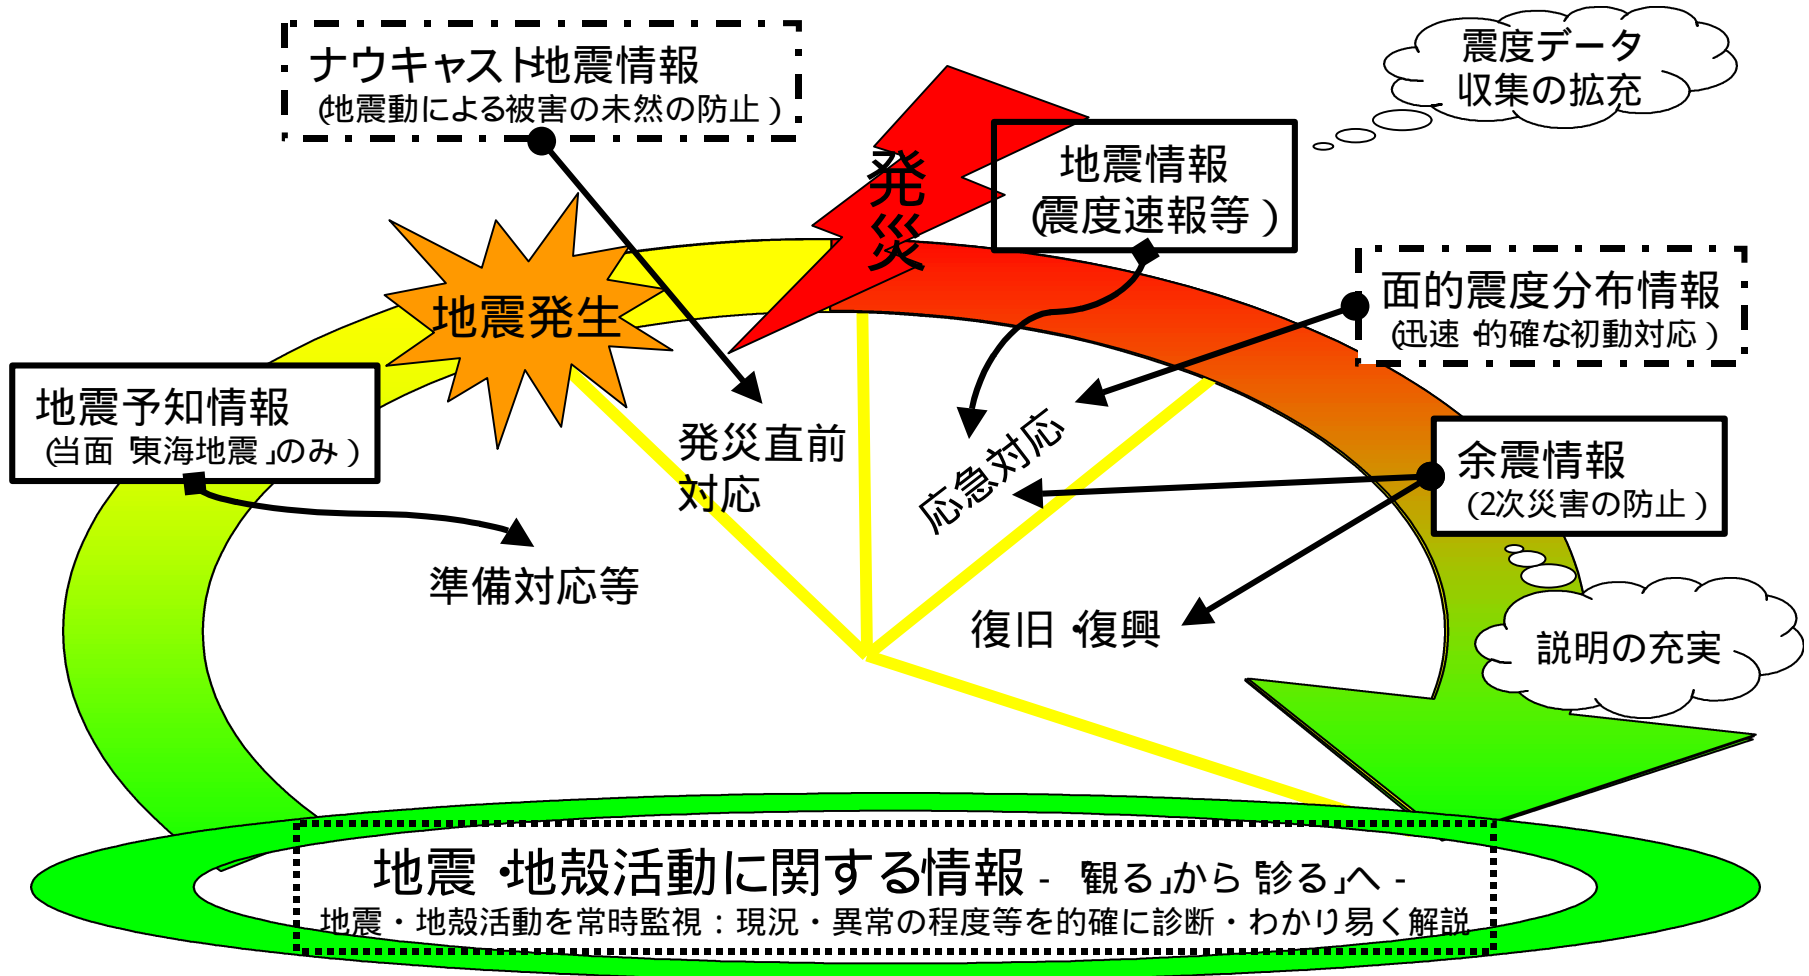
ナウキャスト地震情報
(地震動による被害の未然の防止)

震度データ
収集の拡充

発災

地震情報
(震度速報等)

面的震度分布情報
(迅速・的確な初動対応)

地震発生

地震予知情報
(当面「東海地震」のみ)

発災直前
対応

応急対応

余震情報
(2次災害の防止)

準備対応等

復旧・復興

説明の充実

地震・地殻活動に関する情報 -「観る」から「診る」へ -
地震・地殻活動を常時監視:現況・異常の程度等を的確に診断・わかり易く解説